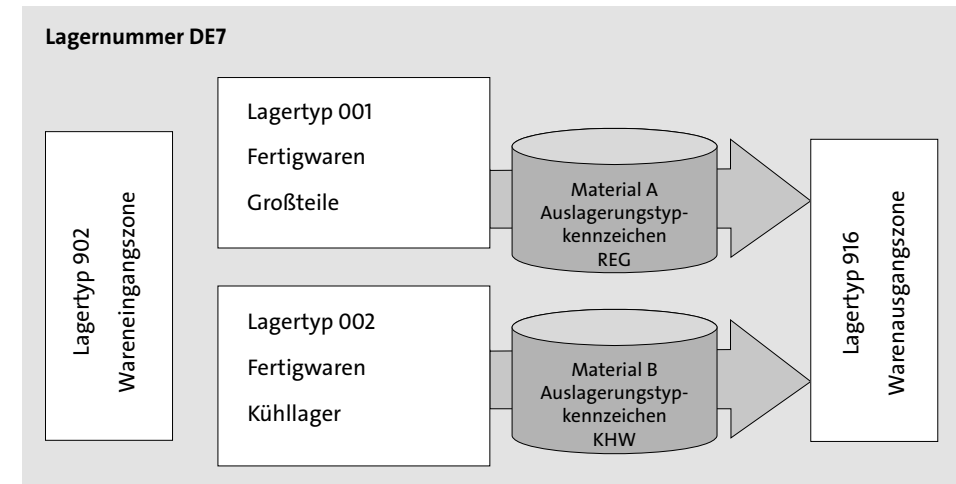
Lagernummer DE7

Lagertyp 902
Wareneingangszone

Lagertyp 001
Fertigwaren
Großteile

Material A
Auslagerungstypkennzeichen
REG

Lagertyp 002
Fertigwaren
Kühllager

Material B
Auslagerungstypkennzeichen
KHW

Lagertyp 916
Warenausgangszone